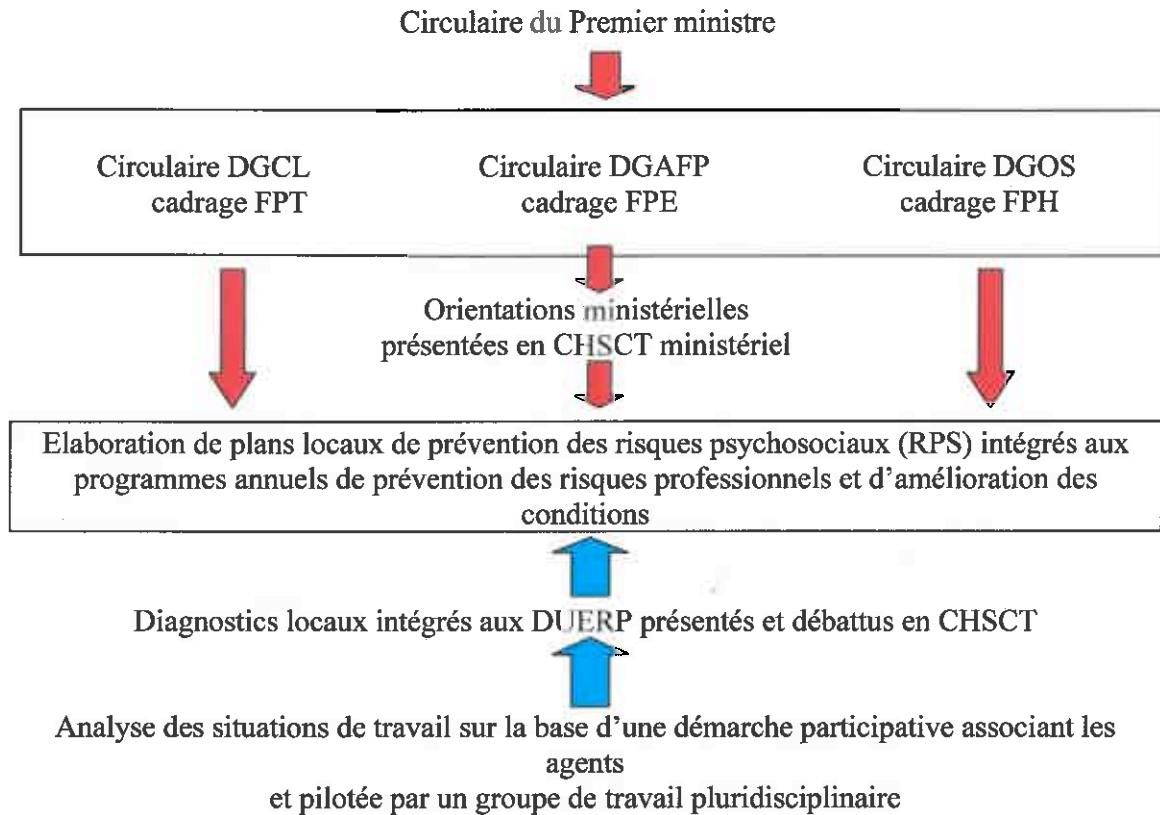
Circulaire du Premier ministre

Circulaire DGCL
cadrage FPT

Circulaire DGAFP
cadrage FPE

Circulaire DGOS
cadrage FPH

Orientations ministérielles
présentées en CHSCT ministériel

Elaboration de plans locaux de prévention des risques psychosociaux (RPS) intégrés aux programmes annuels de prévention des risques professionnels et d'amélioration des conditions

Diagnostics locaux intégrés aux DUERP présentés et débattus en CHSCT

Analyse des situations de travail sur la base d'une démarche participative associant les agents
et pilotée par un groupe de travail pluridisciplinaire